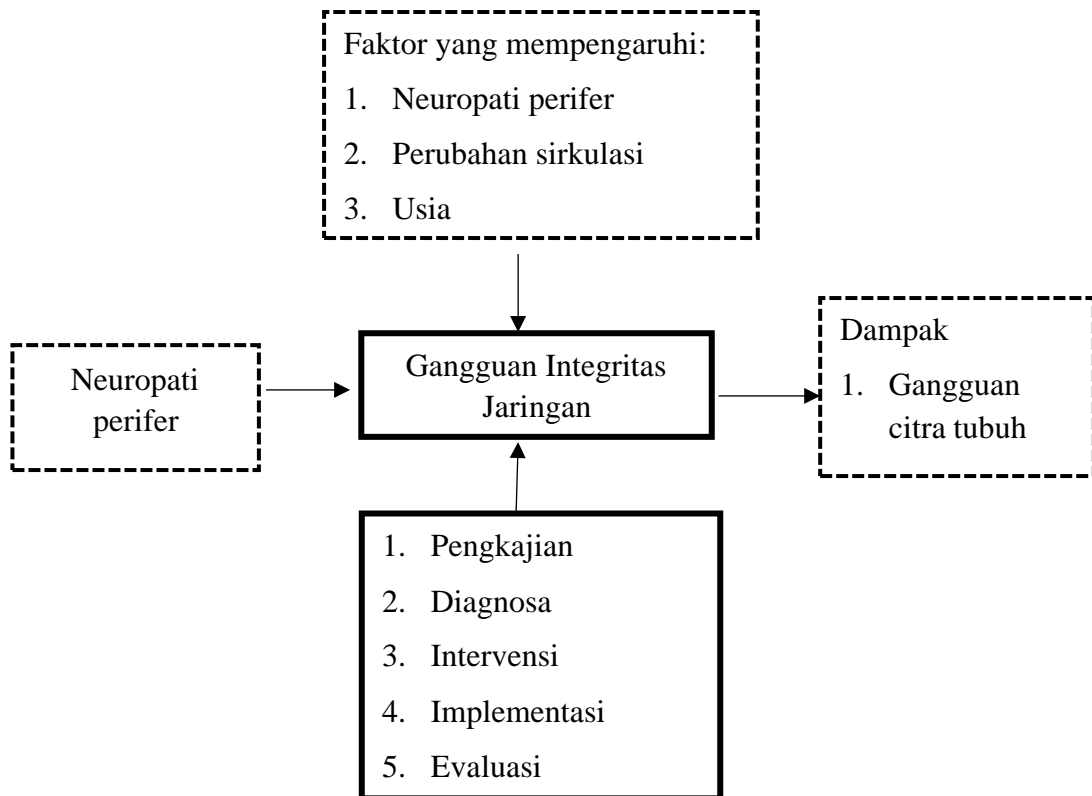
Faktor yang mempengaruhi:
1. Neuropati perifer
2. Perubahan sirkulasi
3. Usia

Neuropati perifer

Gangguan Integritas Jaringan

Dampak
1. Gangguan citra tubuh

1. Pengkajian
2. Diagnosa
3. Intervensi
4. Implementasi
5. Evaluasi